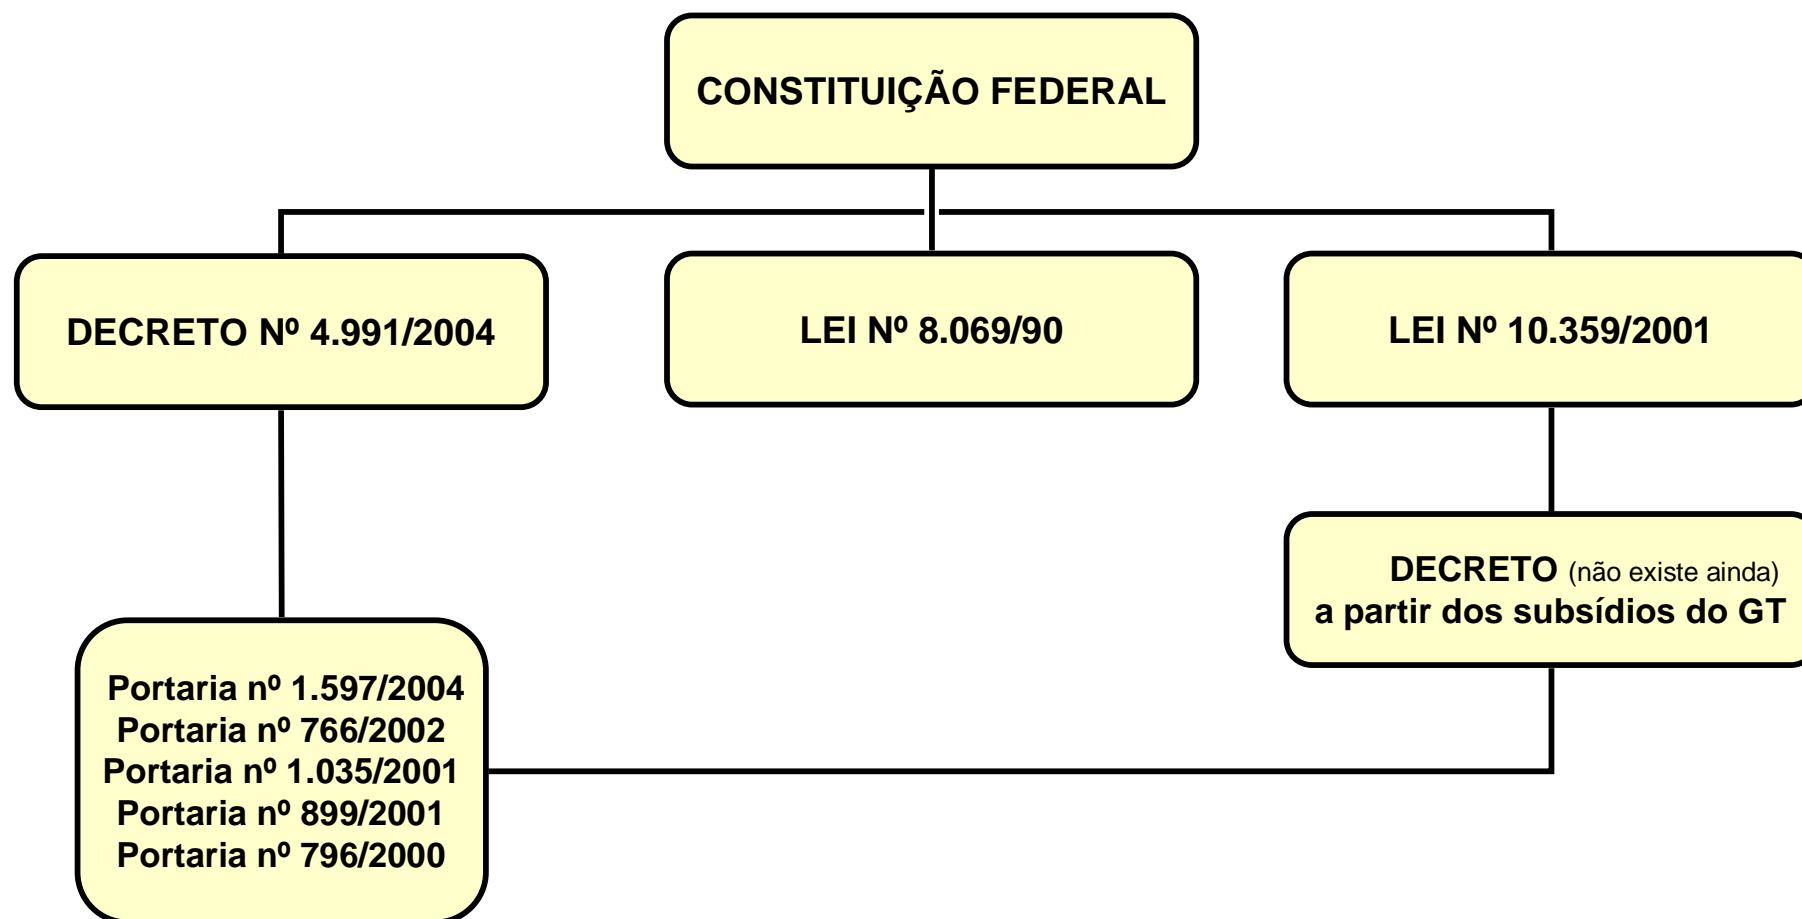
CONSTITUIÇÃO FEDERAL

DECRETO Nº 4.991/2004

LEI Nº 8.069/90

LEI Nº 10.359/2001

DECRETO (não existe ainda) a partir dos subsídios do GT

Portaria nº 1.597/2004
Portaria nº 766/2002
Portaria nº 1.035/2001
Portaria nº 899/2001
Portaria nº 796/2000